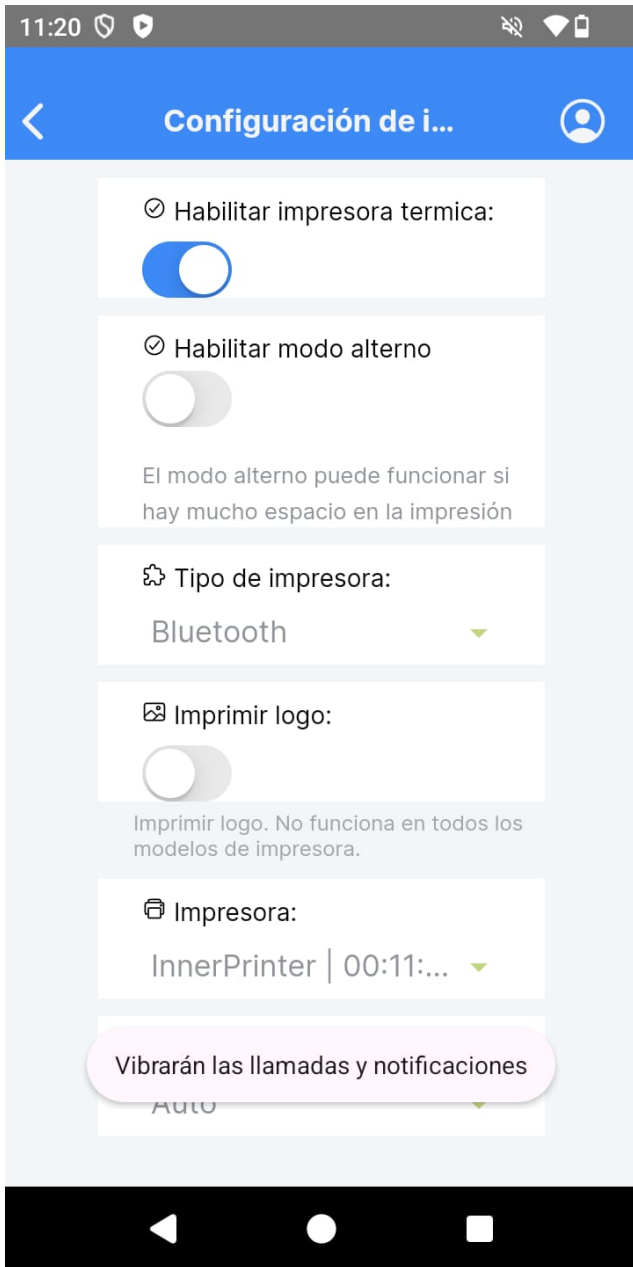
11:20

Configuración de i...

Habilitar impresora termica:

Habilitar modo alterno

El modo alterno puede funcionar si hay mucho espacio en la impresión

Tipo de impresora:

Bluetooth

Imprimir logo:

Imprimir logo. No funciona en todos los modelos de impresora.

Impresora:

InnerPrinter | 00:11:...

Vibrarán las llamadas y notificaciones

Auto